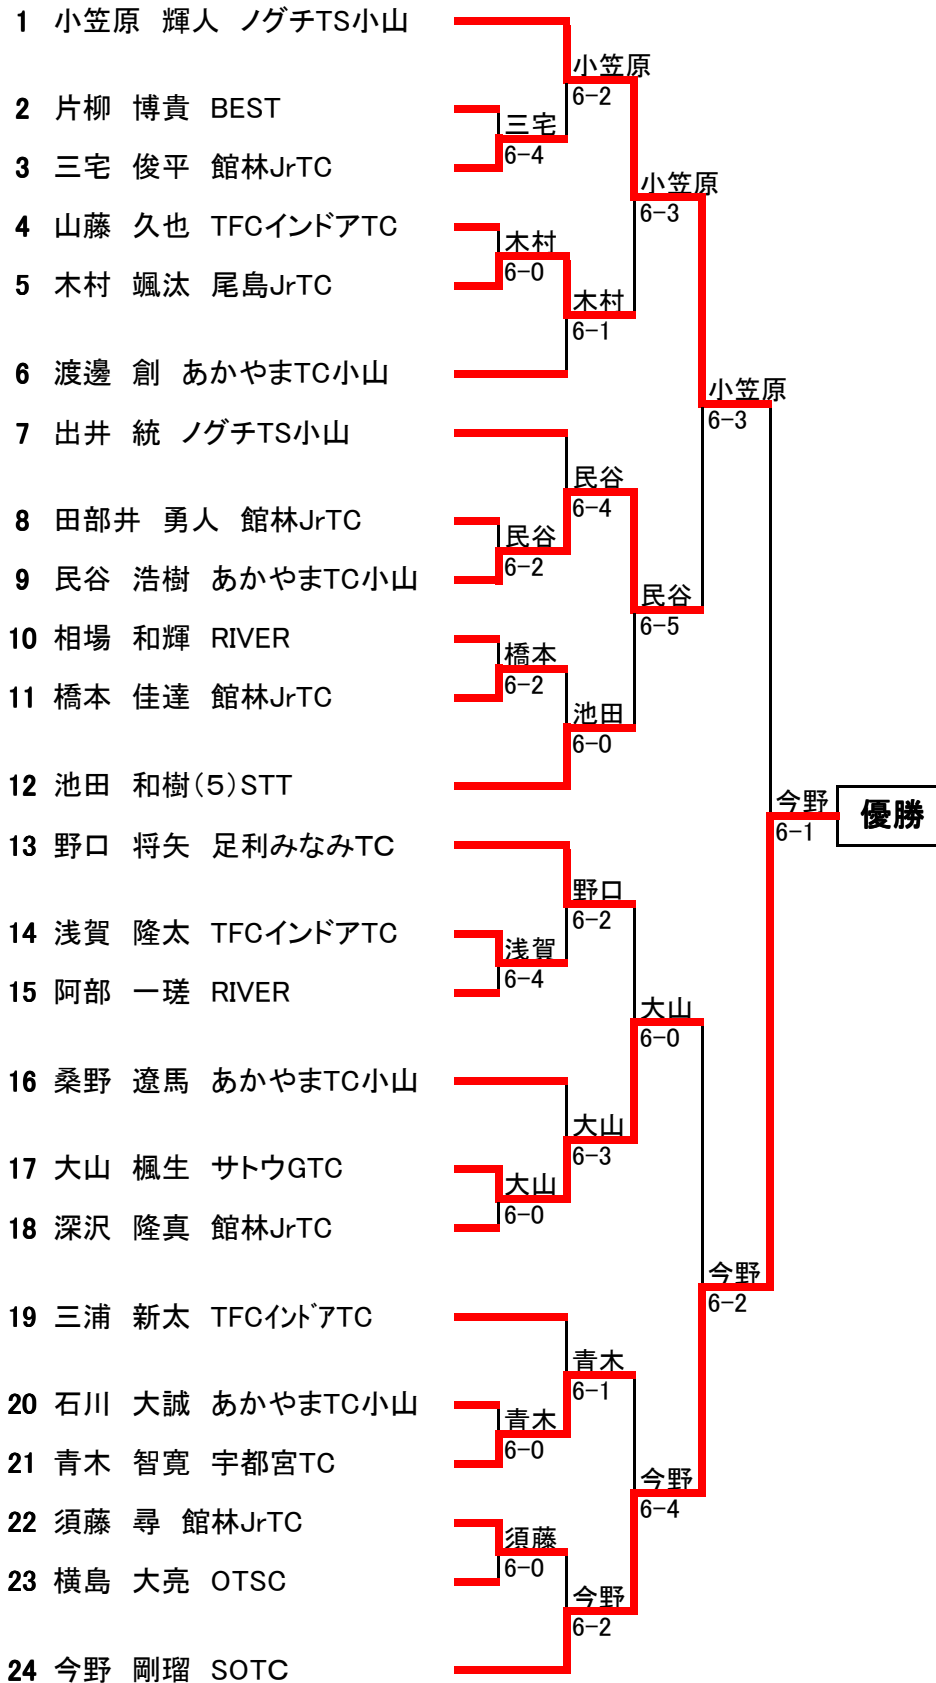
1 小笠原 輝人 ノグチTS小山
2 片柳 博貴 BEST
3 三宅 俊平 館林JrTC
4 山藤 久也 TFCインドアTC
5 木村 颯汰 尾島JrTC
6 渡邊 創 あかやまTC小山
7 出井 統 ノグチTS小山
8 田部井 勇人 館林JrTC
9 民谷 浩樹 あかやまTC小山
10 相場 和輝 RIVER
11 橋本 佳達 館林JrTC
12 池田 和樹(5)STT
13 野口 将矢 足利みなみTC
14 浅賀 隆太 TFCインドアTC
15 阿部 一瑳 RIVER
16 桑野 遼馬 あかやまTC小山
17 大山 楓生 サトウGTC
18 深沢 隆真 館林JrTC
19 三浦 新太 TFCｲﾝﾄﾞｱTC
20 石川 大誠 あかやまTC小山
21 青木 智寛 宇都宮TC
22 須藤 尋 館林JrTC
23 横島 大亮 OTSC
24 今野 剛瑠 SOTC

小笠原
6-2
三宅
6-4
小笠原
6-3
木村
6-0
木村
6-1
小笠原
6-3
民谷
6-4
民谷
6-2
民谷
6-5
橋本
6-2
池田
6-0
今野
6-1
優勝
野口
6-2
浅賀
6-4
大山
6-0
大山
6-3
大山
6-0
今野
6-2
青木
6-1
青木
6-0
今野
6-4
須藤
6-0
今野
6-2